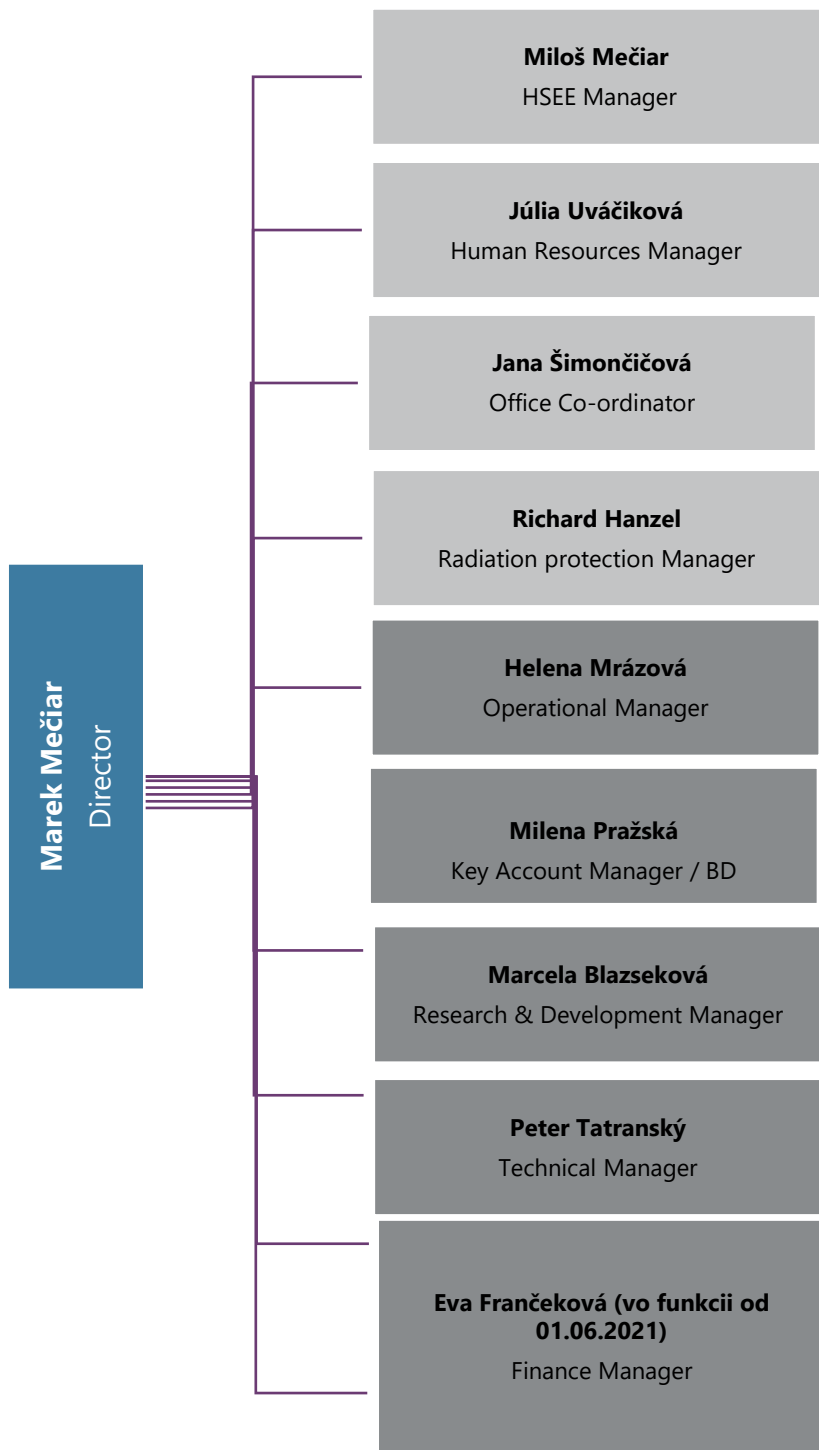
Marek Mečiar
Director

Miloš Mečiar
HSEE Manager

Júlia Uváčiková
Human Resources Manager

Jana Šimončičová
Office Co-ordinator

Richard Hanzel
Radiation protection Manager

Helena Mrázová
Operational Manager

Milena Pražská
Key Account Manager / BD

Marcela Blazseková
Research & Development Manager

Peter Tatranský
Technical Manager

Eva Frančeková (vo funkcii od 01.06.2021)
Finance Manager